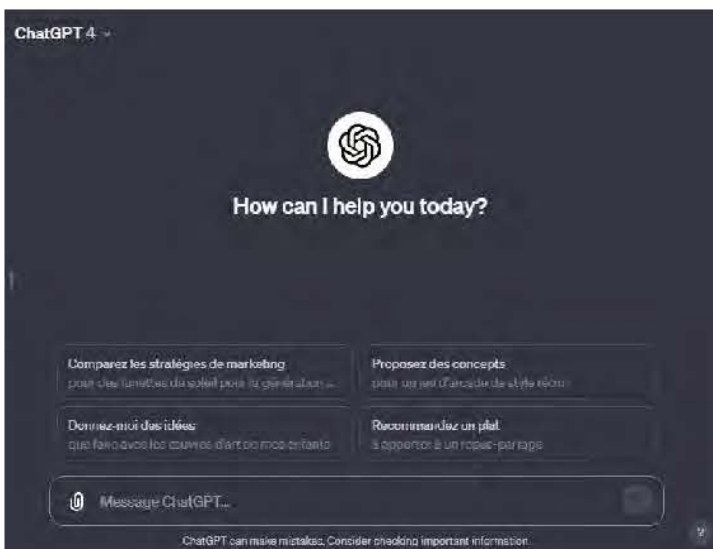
ChatGPT 4

How can I help you today?

Comparez les stratégies de marketing
pour des lunettes de soleil pour la génération ...

Proposez des concepts
pour un jeu d'arcade de style rétro

Donnez-moi des idées
que faire avec les œuvres d'art de mes enfants

Recommandez un plat
à apporter à un repas-partage

Message ChatGPT...

ChatGPT can make mistakes. Consider checking important information.

?